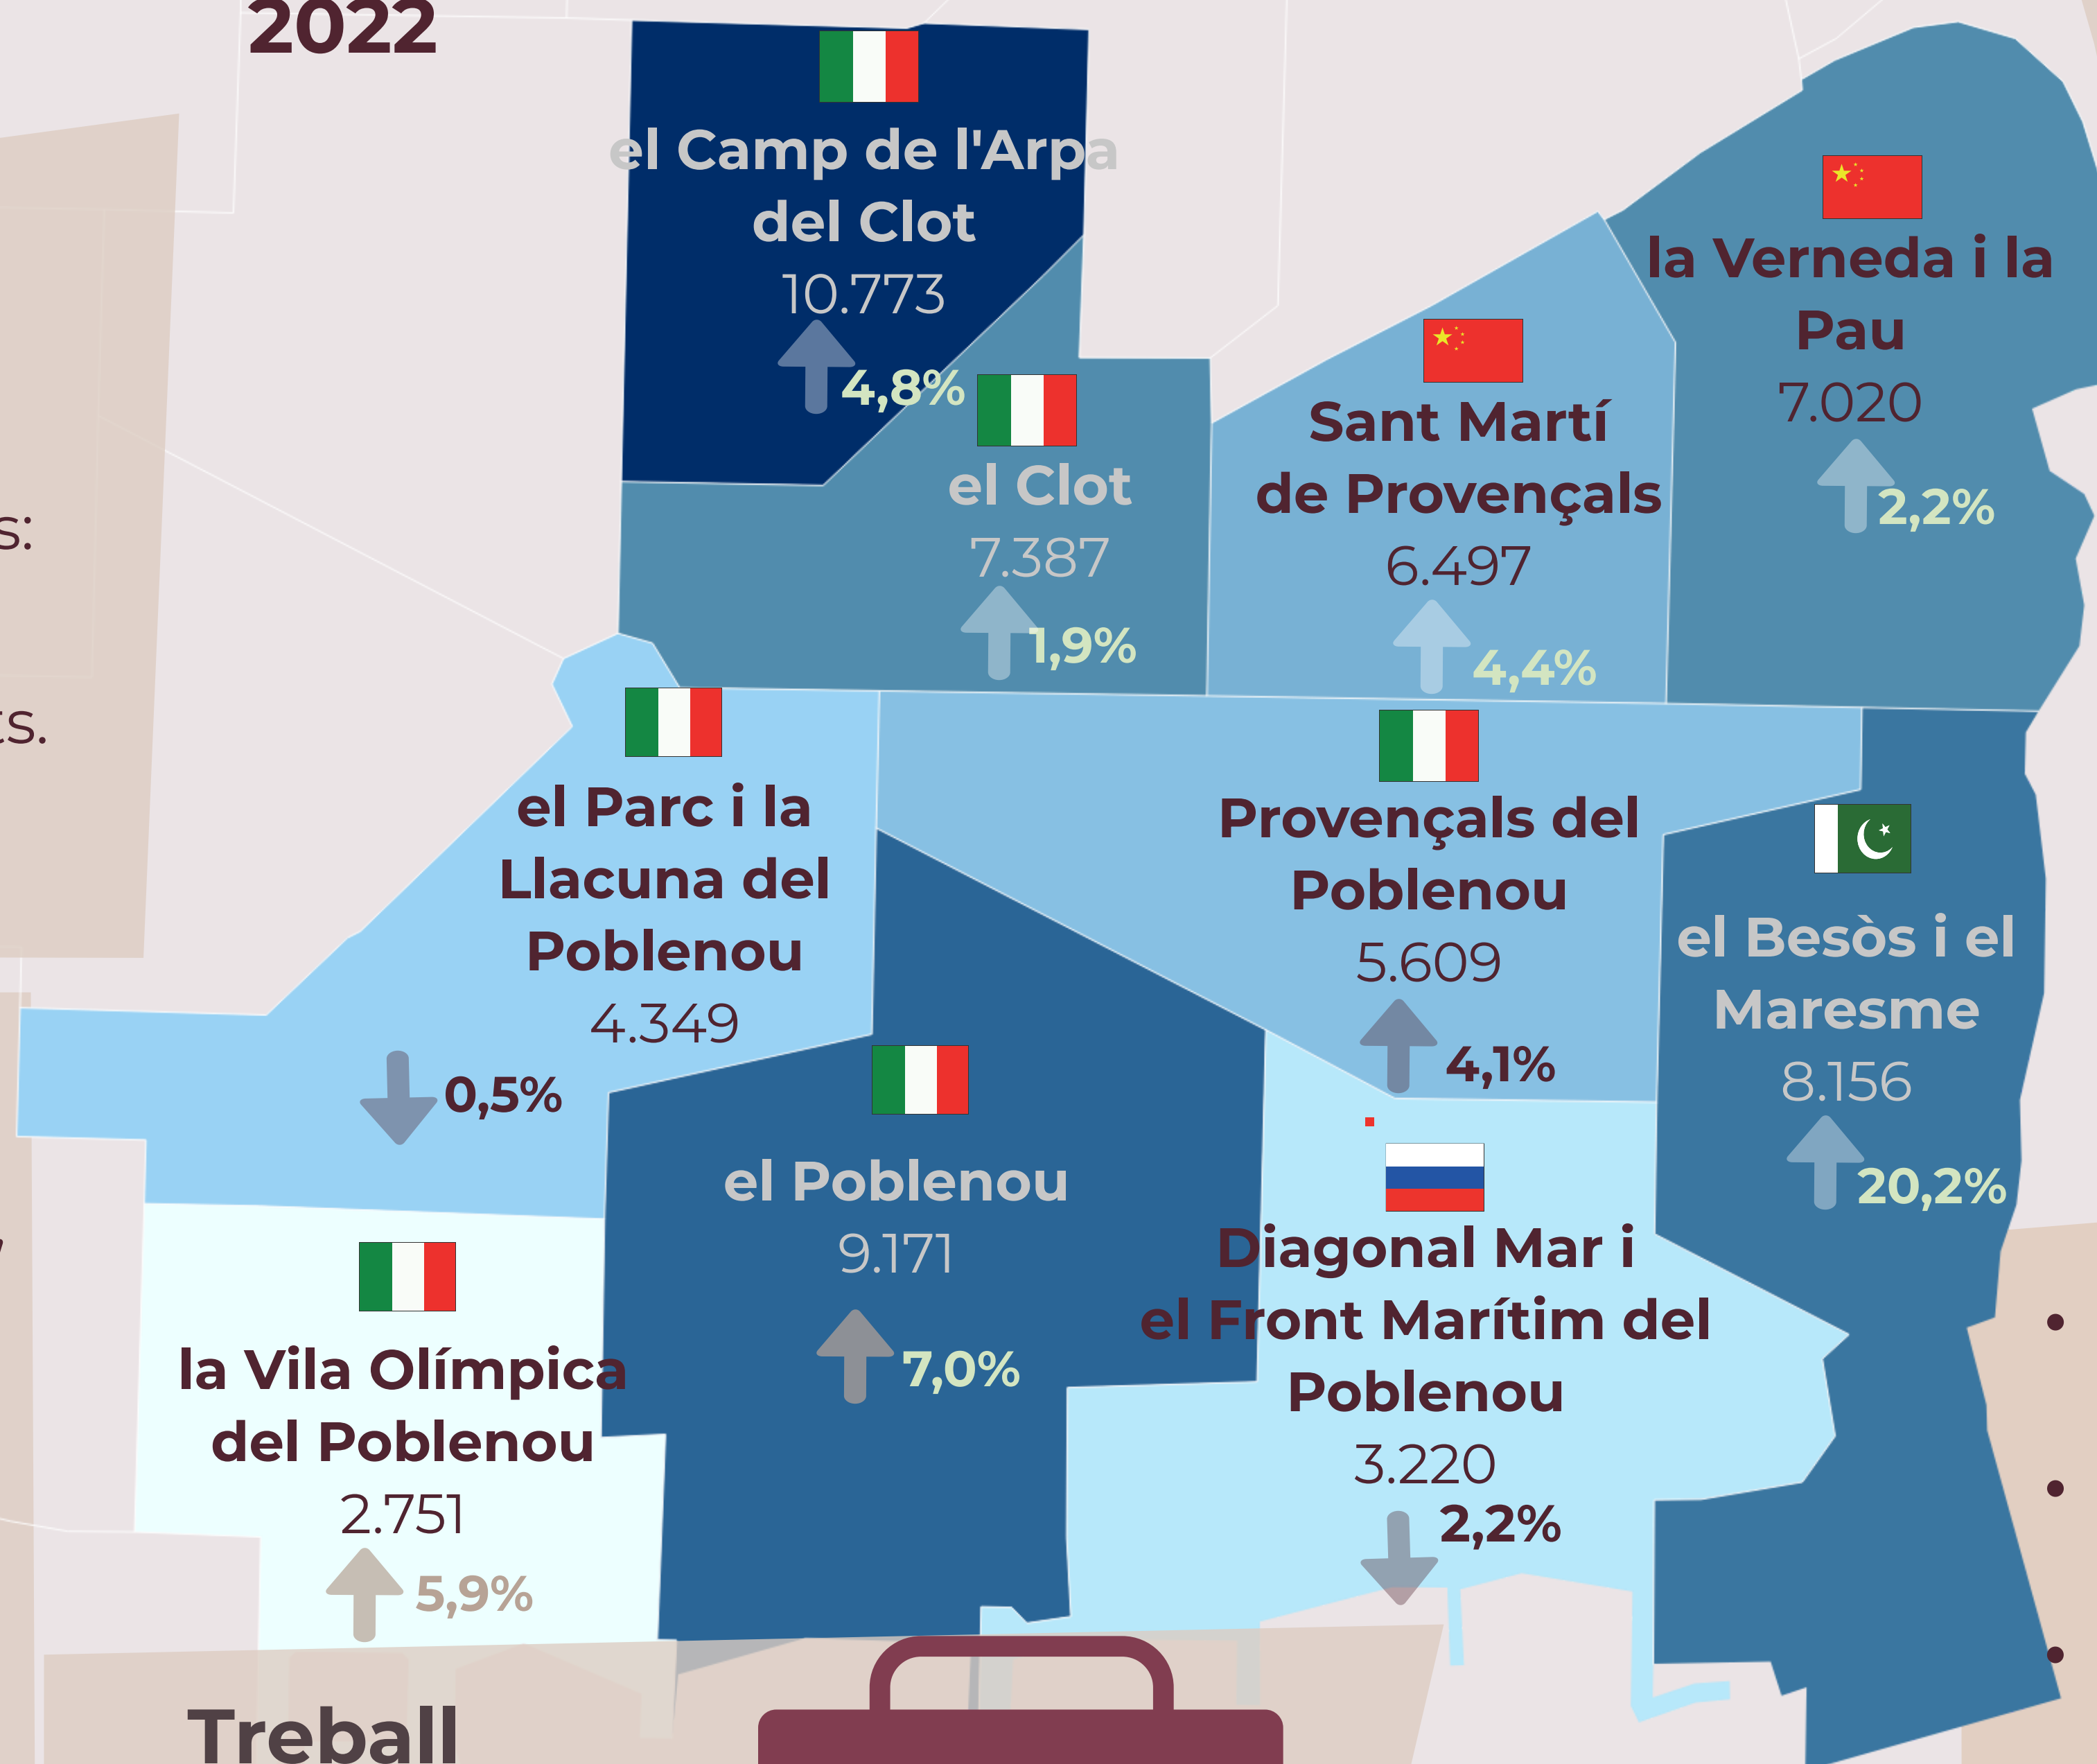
2022

s:

ts.

el Camp de l'Arpa del Clot
10.773
4,8%

el Clot
7.387
1,9%

Sant Martí de Provençals
6.497
4,4%

la Verneda i la Pau
7.020
2,2%

el Parc i la Llacuna del Poblenou
4.349
0,5%

Provençals del Poblenou
5.609
4,1%

el Besòs i el Maresme
8.156
20,2%

el Poblenou
9.171
7,0%

Diagonal Mar i el Front Marítim del Poblenou
3.220
2,2%

la Vila Olímpica del Poblenou
2.751
5,9%

Treball